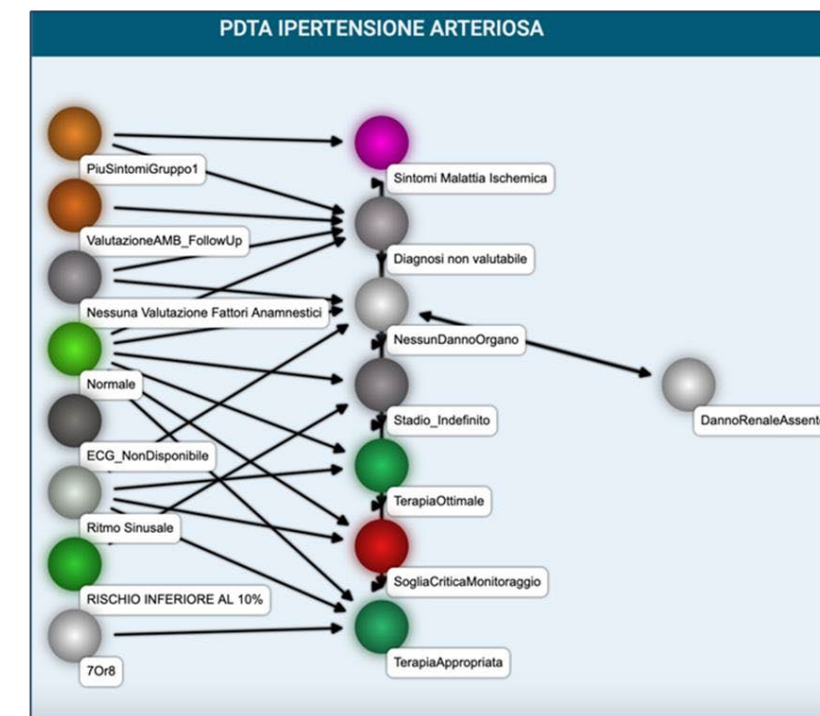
PDTA IPERTENSIONE ARTERIOSA

PiuSintomiGruppo1

ValutazioneAMB_FollowUp

Nessuna Valutazione Fattori Anamnestici

Normale

ECG_NonDisponibile

Ritmo Sinusale

RISCHIO INFERIORE AL 10%

7Or8

Sintomi Malattia Ischemica

Diagnosi non valutabile

NessunDannoOrgano

Stadio_Indefinito

TerapiaOttimale

SogliaCriticaMonitoraggio

TerapiaAppropriata

DannoRenaleAssent